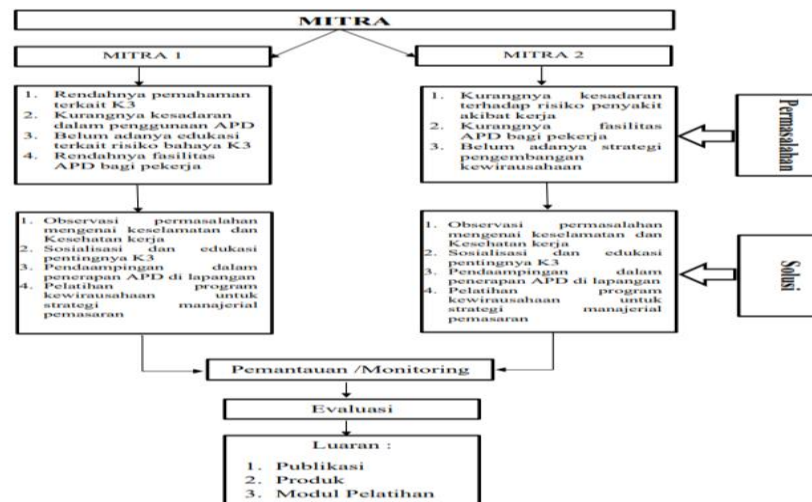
MITRA

MITRA 1

1. Rendahnya pemahaman terkait K3
2. Kurangnya kesadaran dalam penggunaan APD
3. Belum adanya edukasi terkait risiko bahaya K3
4. Rendahnya fasilitas APD bagi pekerja

1. Observasi permasalahan mengenai keselamatan dan Kesehatan kerja
2. Sosialisasi dan edukasi pentingnya K3
3. Pendaampingan dalam penerapan APD di lapangan
4. Pelatihan program kewirausahaan untuk strategi manajerial pemasaran

MITRA 2

1. Kurangnya kesadaran terhadap risiko penyakit akibat kerja
2. Kurangnya fasilitas APD bagi pekerja
3. Belum adanya strategi pengembangan kewirausahaan

1. Observasi permasalahan mengenai keselamatan dan Kesehatan kerja
2. Sosialisasi dan edukasi pentingnya K3
3. Pendaampingan dalam penerapan APD di lapangan
4. Pelatihan program kewirausahaan untuk strategi manajerial pemasaran

Permasalahan

Solusi

Pemantauan /Monitoring

Evaluasi

Luaran :
1. Publikasi
2. Produk
3. Modul Pelatihan